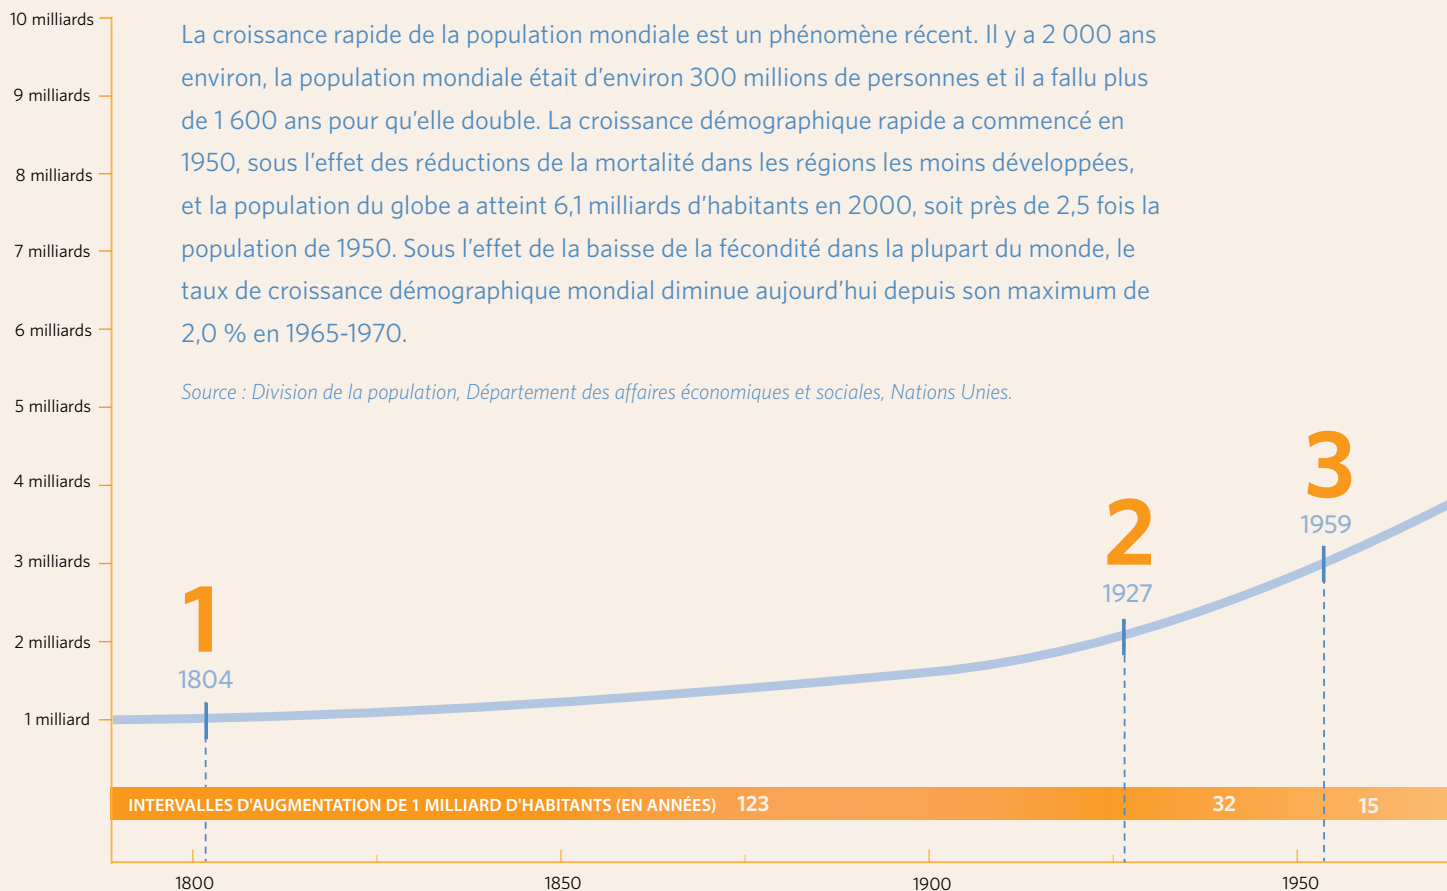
10 milliards
9 milliards
8 milliards
7 milliards
6 milliards
5 milliards
4 milliards
3 milliards
2 milliards
1 milliard

La croissance rapide de la population mondiale est un phénomène récent. Il y a 2 000 ans environ, la population mondiale était d'environ 300 millions de personnes et il a fallu plus de 1 600 ans pour qu'elle double. La croissance démographique rapide a commencé en 1950, sous l'effet des réductions de la mortalité dans les régions les moins développées, et la population du globe a atteint 6,1 milliards d'habitants en 2000, soit près de 2,5 fois la population de 1950. Sous l'effet de la baisse de la fécondité dans la plupart du monde, le taux de croissance démographique mondial diminue aujourd'hui depuis son maximum de 2,0 % en 1965-1970.

Source : Division de la population, Département des affaires économiques et sociales, Nations Unies.

1
1804

2
1927

3
1959

INTERVALLES D'AUGMENTATION DE 1 MILLIARD D'HABITANTS (EN ANNÉES) 123 32 15

1800 1850 1900 1950